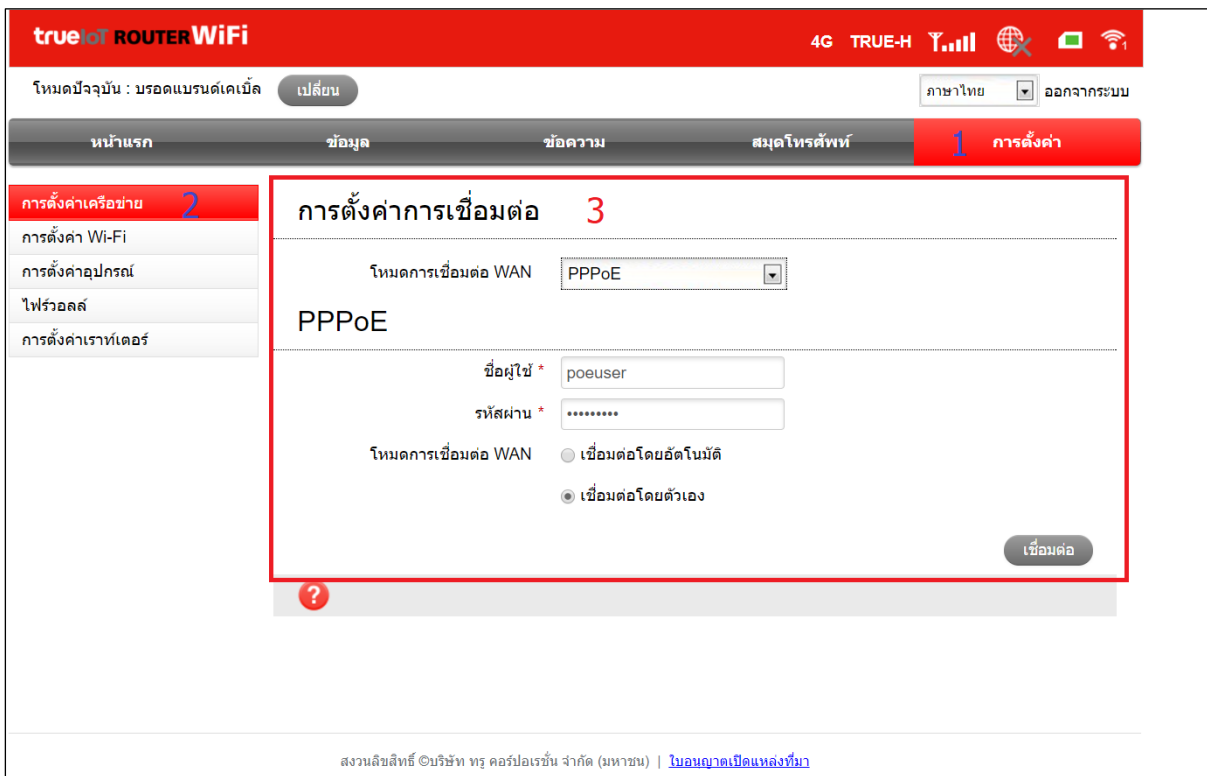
trueIoT ROUTER WiFi

4G TRUE-H

โหมดปัจจุบัน : บรอดแบรนด์เคเบิ้ล เปลี่ยน

ภาษาไทย ออกจากระบบ

หน้าแรก ข้อมูล ข้อความ สมุดโทรศัพท์ 1 การตั้งค่า

การตั้งค่าเครือข่าย 2
การตั้งค่า Wi-Fi
การตั้งค่าอุปกรณ์
ไฟร์วอลล์
การตั้งค่าเราท์เตอร์

การตั้งค่าการเชื่อมต่อ 3

โหมดการเชื่อมต่อ WAN PPPoE

PPPoE

ชื่อผู้ใช้ * poeuser

รหัสผ่าน * •••••••••

โหมดการเชื่อมต่อ WAN เชื่อมต่อโดยอัตโนมัติ

เชื่อมต่อโดยตัวเอง

เชื่อมต่อ

?

สงวนลิขสิทธิ์ ©บริษัท ทรู คอร์ปอเรชั่น จำกัด (มหาชน) | ใบอนุญาตเปิดแหล่งที่มา